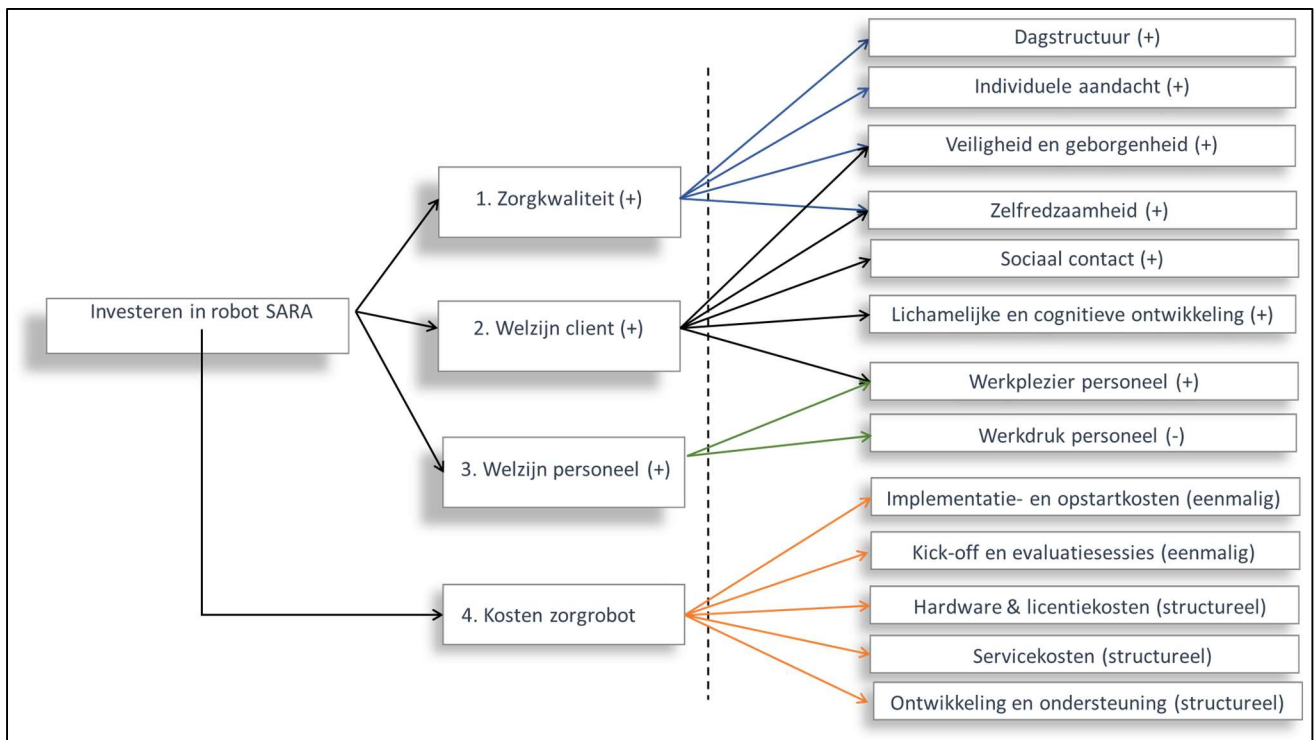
Investeren in robot SARA

1. Zorgkwaliteit (+)

2. Welzijn client (+)

3. Welzijn personeel (+)

4. Kosten zorgrobot

Dagstructuur (+)

Individuele aandacht (+)

Veiligheid en geborgenheid (+)

Zelfredzaamheid (+)

Sociaal contact (+)

Lichamelijke en cognitieve ontwikkeling (+)

Werkplezier personeel (+)

Werkdruk personeel (-)

Implementatie- en opstartkosten (eenmalig)

Kick-off en evaluatiesessies (eenmalig)

Hardware & licentiekosten (structureel)

Servicekosten (structureel)

Ontwikkeling en ondersteuning (structureel)